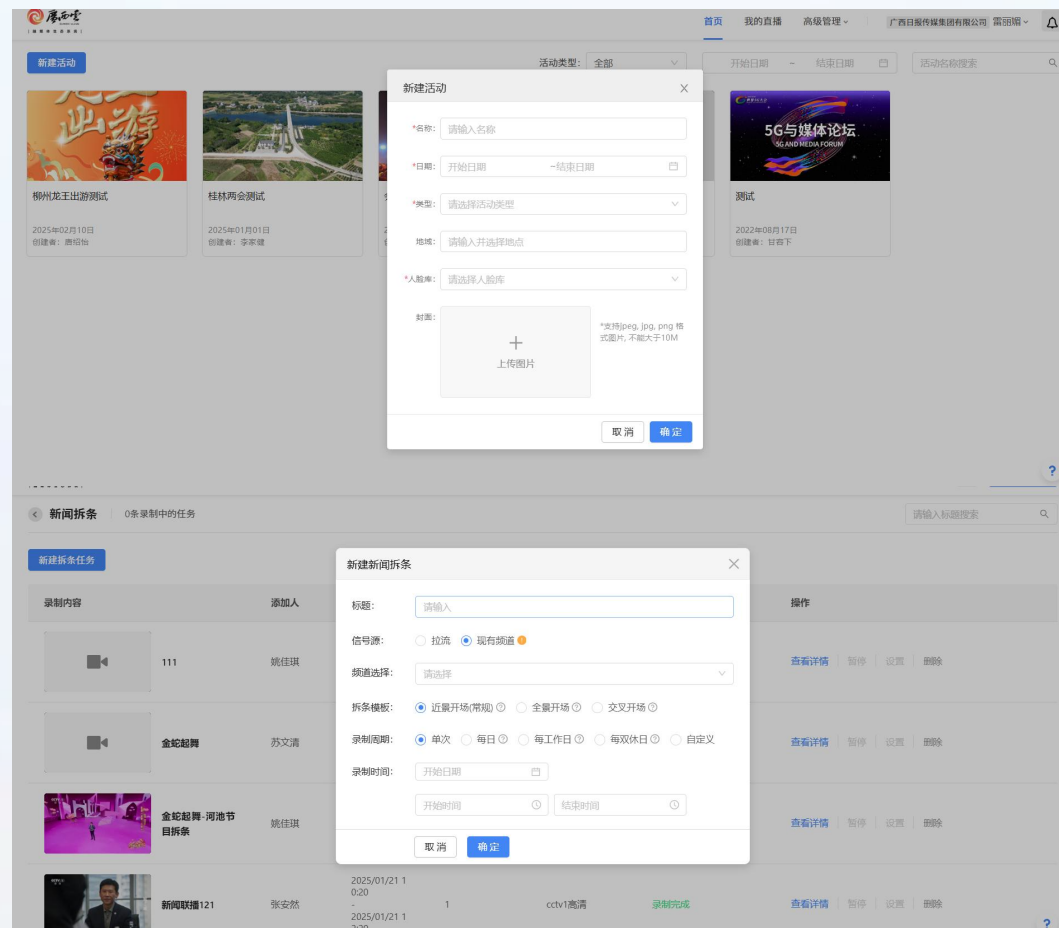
广西云

首页 我的直播 高级管理 广西日报传媒集团有限公司 雷丽娟

新建活动

活动类型: 全部

开始日期 ~ 结束日期

活动名称搜索

柳州龙王出游测试
2025年02月10日
创建者: 唐绍怡

桂林两会测试
2025年01月01日
创建者: 李家健

5G与媒体论坛
5G AND MEDIA FORUM

测试
2022年08月17日
创建者: 甘容下

新建活动

*名称: 请输入名称

*日期: 开始日期 ~结束日期

*类型: 请选择活动类型

地域: 请输入并选择地点

*人脸库: 请选择人脸库

封面: 上传图片

*支持jpeg, jpg, png 格式图片, 不能大于10M

取消 确定

?

新闻拆条 0条录制中的任务

请输入标题搜索

新建拆条任务

| 录制内容 | 添加人 | | | | | 操作 |
|---|---|---|---|---|---|---|
| 111 | 姚佳琪 | | | | | 查看详情 暂停 设置 删除 |
| 金蛇起舞 | 苏文清 | | | | | 查看详情 暂停 设置 删除 |
| 金蛇起舞-河池节目拆条 | 姚佳琪 | | | | | 查看详情 暂停 设置 删除 |
| 新闻联播121 | 张安然 | 2025/01/21 10:20 - 2025/01/21 1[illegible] | 1 | cctv1高清 | 录制完成 | 查看详情 暂停 设置 删除 |

新建新闻拆条

标题: 请输入

信号源: 拉流 现有频道

频道选择: 请选择

拆条模板: 近景开场(常规) 全景开场 交叉开场

录制周期: 单次 每日 每工作日 每双休日 自定义

录制时间: 开始日期

开始时间 结束时间

取消 确定

?